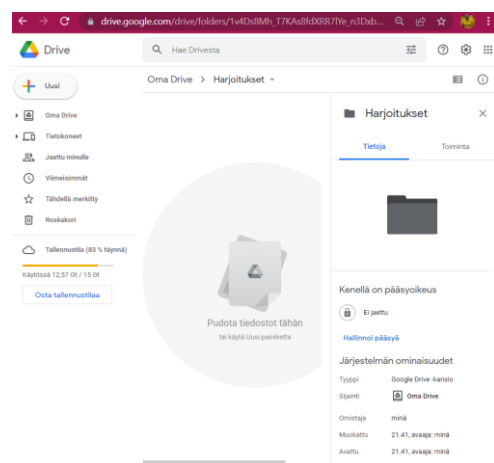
drive.google.com/drive/folders/1v4Ds8Mh_T7KAs8fdXRR7lYe_n3Dxb...

Drive

Hae Drivesta

Uusi

Oma Drive

Tietokoneet

Jaettu minulle

Viimeisimmät

Tähdellä merkitty

Roskakori

Tallennustila (83 % täynnä)

Käytössä 12,57 Gt / 15 Gt

Osta tallennustilaa

Oma Drive > Harjoitukset

Pudota tiedostot tähän

tai käytä Uusi-painiketta

Harjoitukset

Tietoja

Toiminta

Kenellä on pääsyoikeus

Ei jaettu

Hallinnoi pääsyä

Järjestelmän ominaisuudet

| | |
|---|---|
| Tyyppi | Google Drive -kansio |
| Sijainti | Oma Drive |
| Omistaja | minä |
| Muokattu | 21.41, avaaja: minä |
| Avattu | 21.41, avaaja: minä |